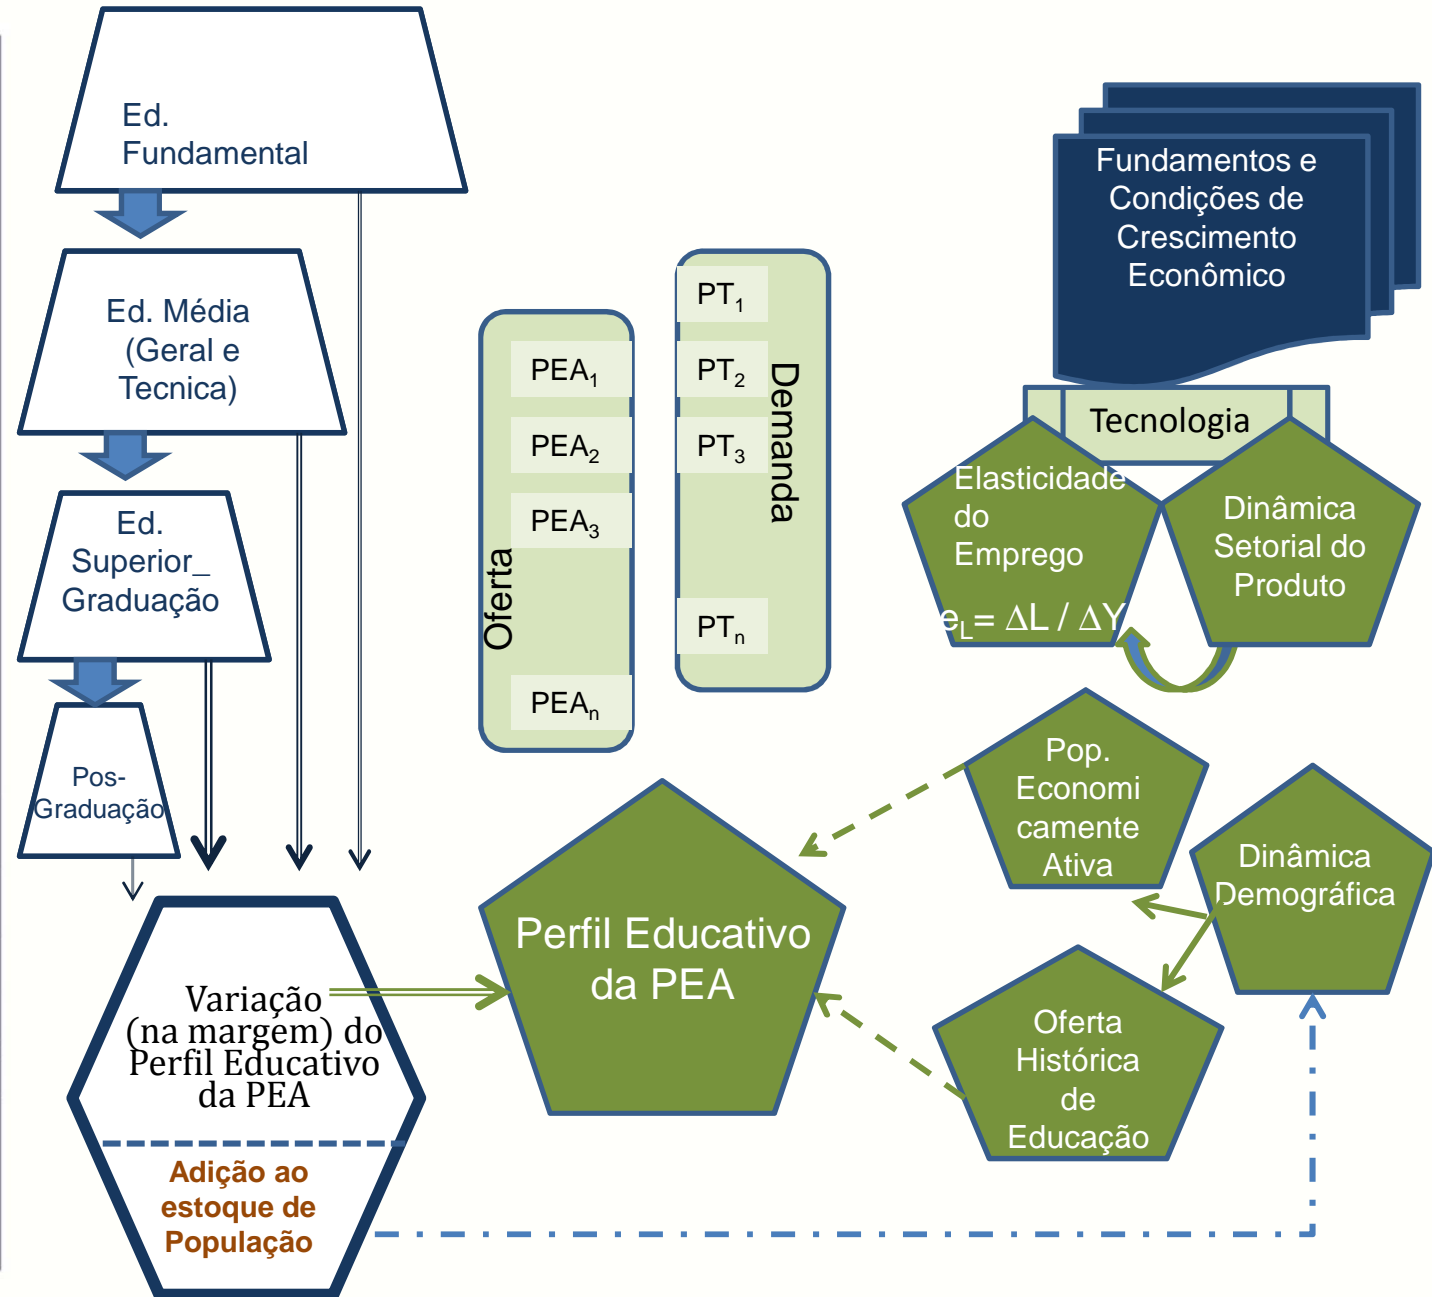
Ed. Fundamental

Ed. Média (Geral e Tecnica)

Ed. Superior_ Graduação

Pos-Graduação

Variação (na margem) do Perfil Educativo da PEA

Adição ao estoque de População

Oferta

PEA$_1$

PEA$_2$

PEA$_3$

PEA$_n$

Demanda

PT$_1$

PT$_2$

PT$_3$

PT$_n$

Fundamentos e Condições de Crescimento Econômico

Tecnologia

Elasticidade do Emprego

$e_L = \Delta L / \Delta Y$

Dinâmica Setorial do Produto

Pop. Economicamente Ativa

Dinâmica Demográfica

Perfil Educativo da PEA

Oferta Histórica de Educação